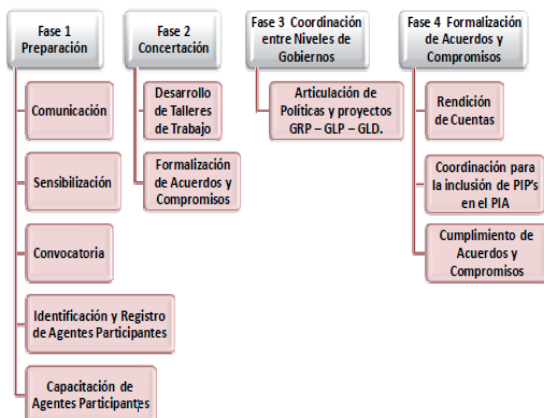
Fase 1
Preparación

Comunicación

Sensibilización

Convocatoria

Identificación y Registro de Agentes Participantes

Capacitación de Agentes Participantes

Fase 2
Concertación

Desarrollo de Talleres de Trabajo

Formalización de Acuerdos y Compromisos

Fase 3 Coordinación entre Niveles de Gobiernos

Articulación de Políticas y proyectos GRP – GLP – GLD.

Fase 4 Formalización de Acuerdos y Compromisos

Rendición de Cuentas

Coordinación para la inclusión de PIP's en el PIA

Cumplimiento de Acuerdos y Compromisos